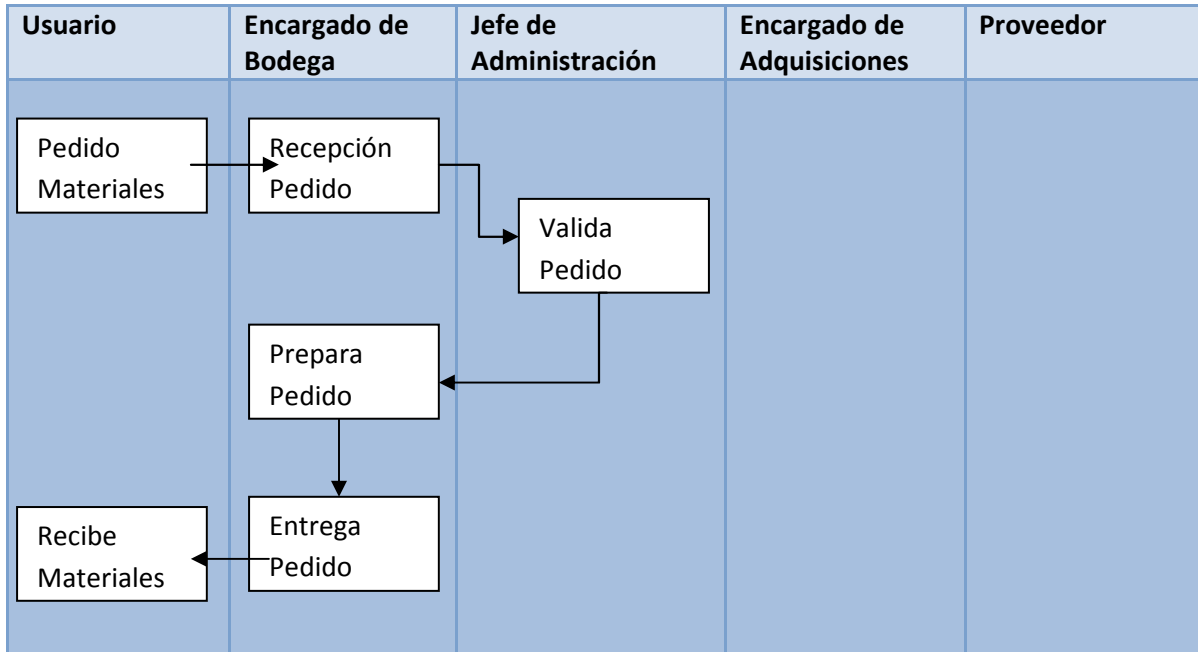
| Usuario | Encargado de Bodega | Jefe de Administración | Encargado de Adquisiciones | Proveedor |
|---|---|---|---|---|

Pedido Materiales

Recepción Pedido

Valida Pedido

Prepara Pedido

Entrega Pedido

Recibe Materiales